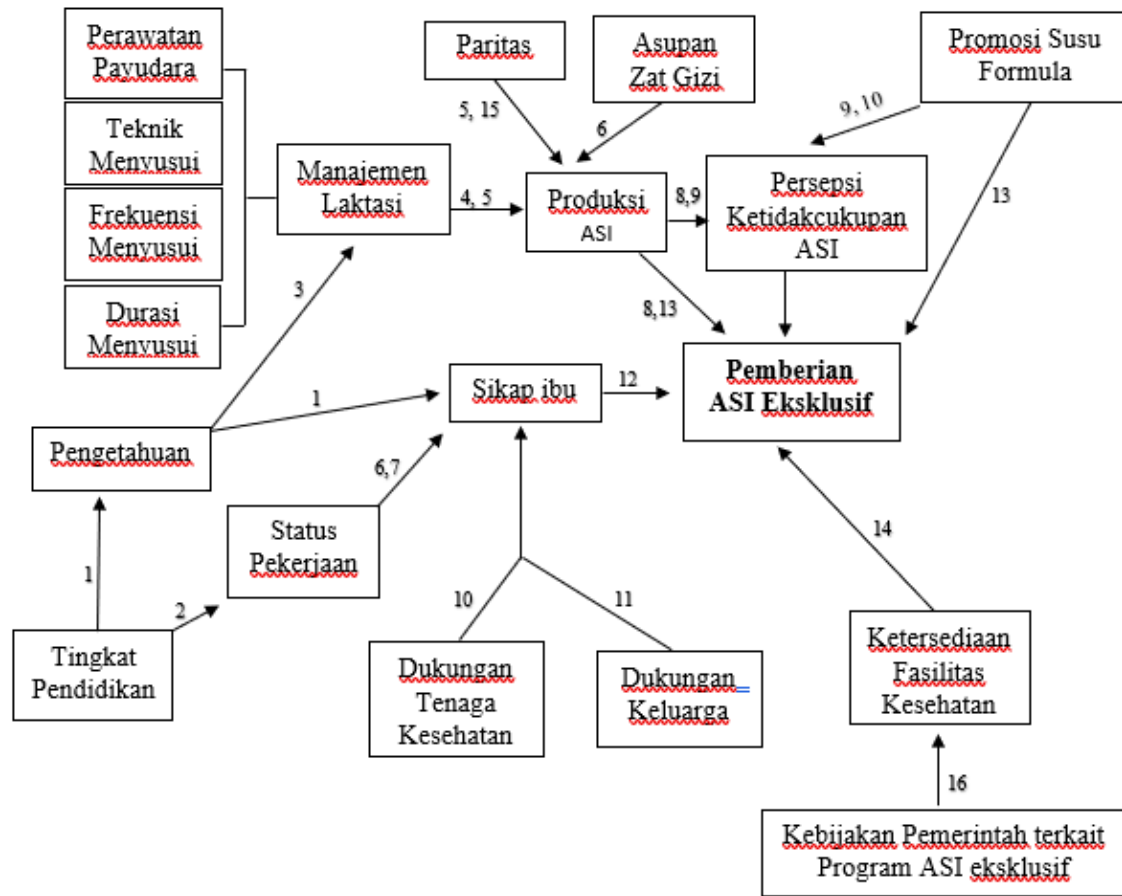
Perawatan Payudara

Teknik Menyusui

Frekuensi Menyusui

Durasi Menyusui

Manajemen Laktasi

Paritas

Asupan Zat Gizi

Promosi Susu Formula

5, 15

6

9, 10

4, 5

Produksi ASI

8,9

Persepsi Ketidakcukupan ASI

13

3

8,13

Pemberian ASI Eksklusif

1

Sikap ibu

12

Pengetahuan

6,7

Status Pekerjaan

14

1

2

10

11

Tingkat Pendidikan

Dukungan Tenaga Kesehatan

Dukungan Keluarga

Ketersediaan Fasilitas Kesehatan

16

Kebijakan Pemerintah terkait Program ASI eksklusif